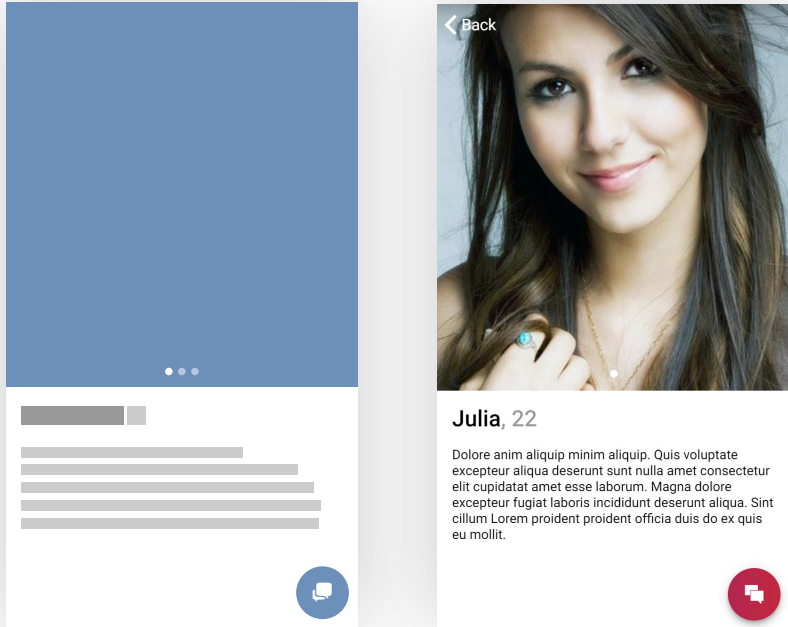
Back

Julia, 22

Dolore anim aliquip minim aliquip. Quis voluptate excepteur aliqua deserunt sunt nulla amet consectetur elit cupidatat amet esse laborum. Magna dolore excepteur fugiat laboris incididunt deserunt aliqua. Sint cillum Lorem proident proident officia duis do ex quis eu mollit.